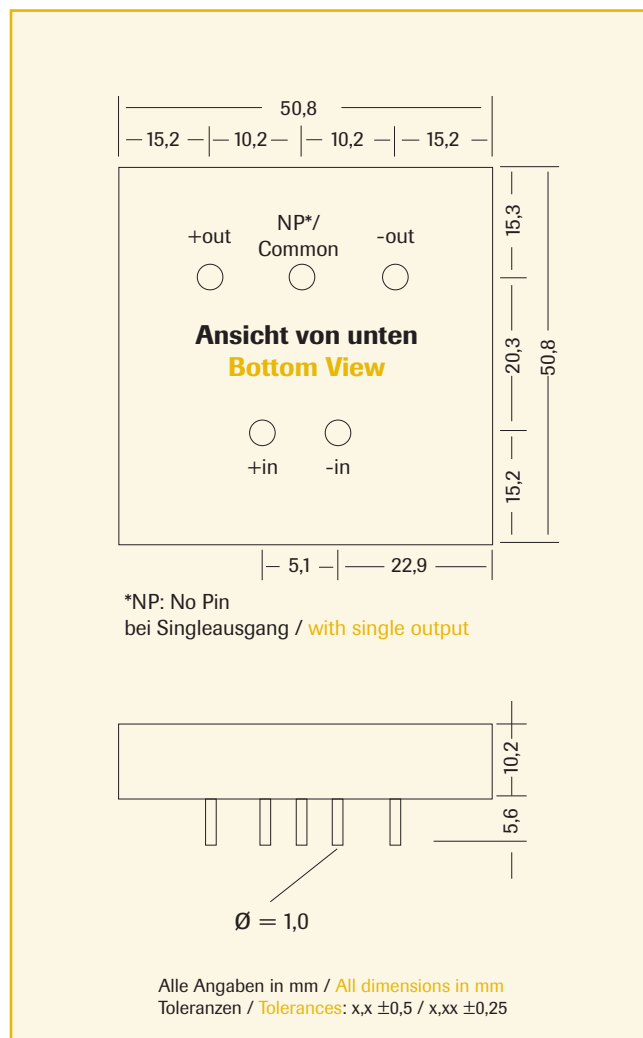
50,8

15,2 10,2 10,2 15,2

+out

NP*/
Common

-out

Ansicht von unten
Bottom View

+in

-in

15,3

20,3

15,2

50,8

5,1 22,9

*NP: No Pin
bei Singleausgang / with single output

10,2

5,6

Ø = 1,0

Alle Angaben in mm / All dimensions in mm
Toleranzen / Tolerances: x,x ±0,5 / x,xx ±0,25